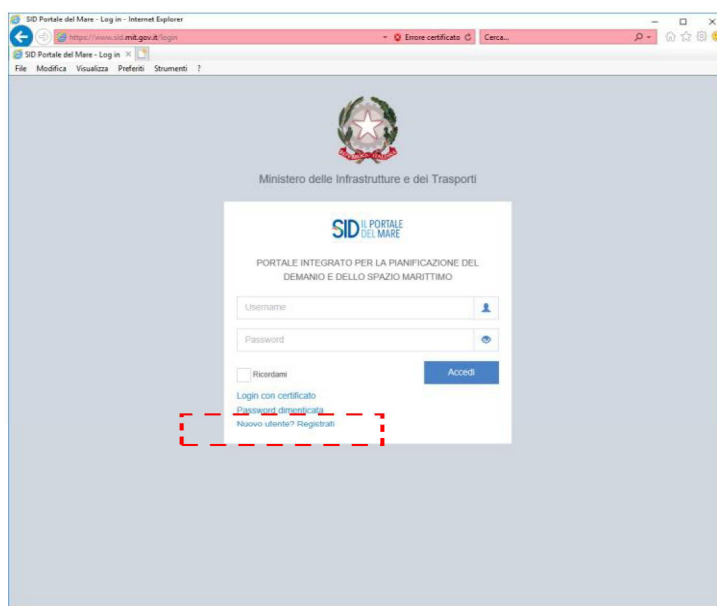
SID Portale del Mare - Log in - Internet Explorer

https://www.sid.mit.gov.it/login

Errore certificato

Cerca...

SID Portale del Mare - Log in ×

File Modifica Visualizza Preferiti Strumenti ?

REPUBBLICA ITALIANA

Ministero delle Infrastrutture e dei Trasporti

SID IL PORTALE DEL MARE

PORTALE INTEGRATO PER LA PIANIFICAZIONE DEL DEMANIO E DELLO SPAZIO MARITTIMO

Username

Password

Ricordami

Accedi

Login con certificato

Password dimenticata

Nuovo utente? Registrati